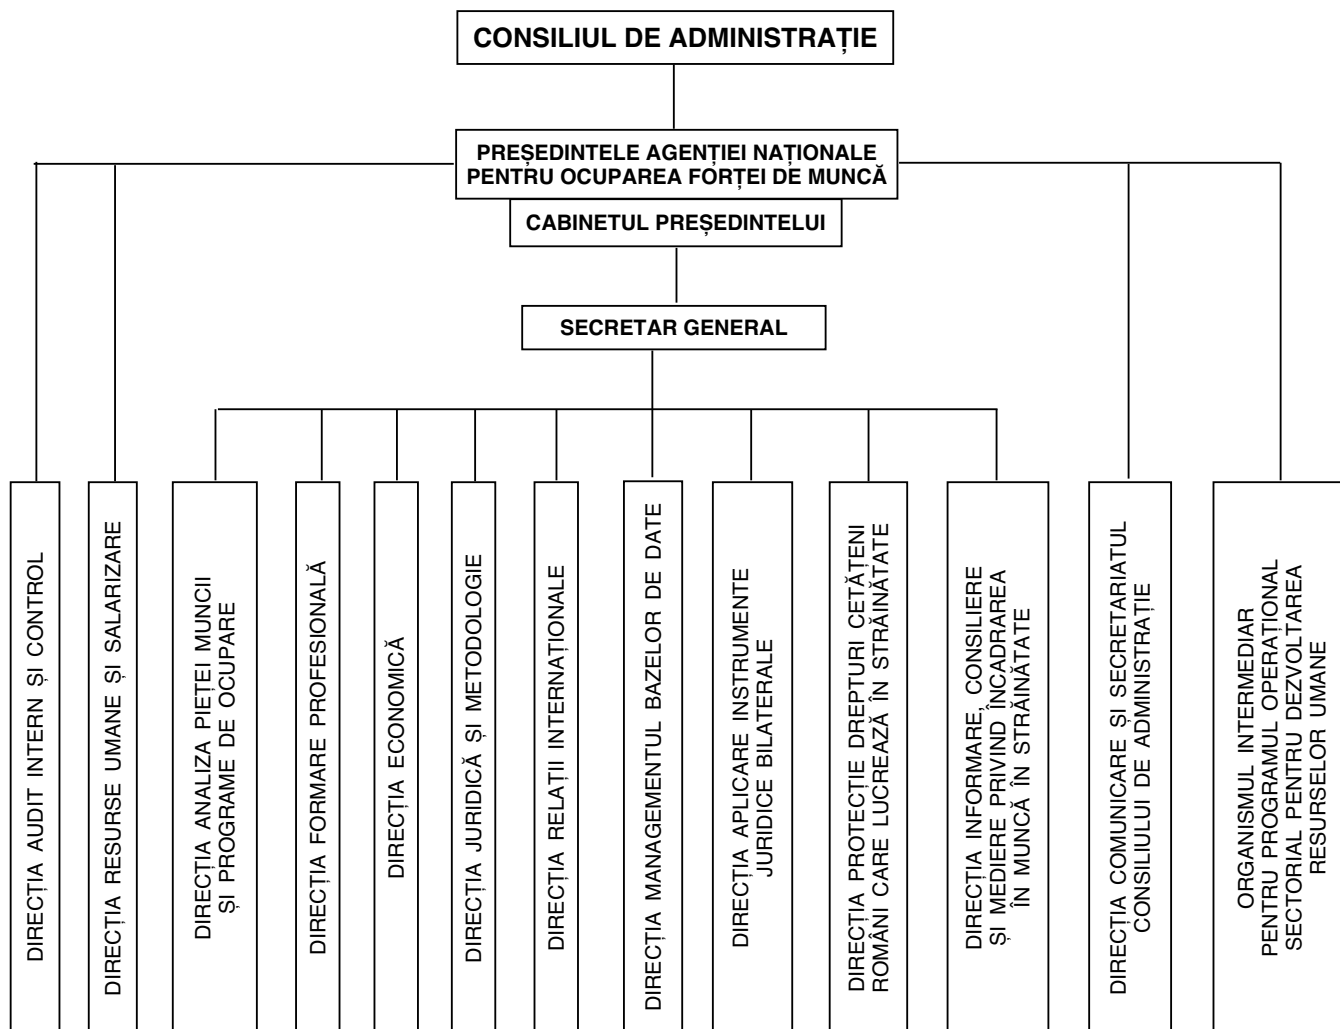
CONSILIUL DE ADMINISTRAȚIE

PREȘEDINTELE AGENȚIEI NAȚIONALE PENTRU OCUPAREA FORȚEI DE MUNCĂ

CABINETUL PREȘEDINTELUI

SECRETAR GENERAL

DIRECȚIA AUDIT INTERN ȘI CONTROL

DIRECȚIA RESURSE UMANE ȘI SALARIZARE

DIRECȚIA ANALIZA PIEȚEI MUNCII ȘI PROGRAME DE OCUPARE

DIRECȚIA FORMARE PROFESIONALĂ

DIRECȚIA ECONOMICĂ

DIRECȚIA JURIDICĂ ȘI METODOLOGIE

DIRECȚIA RELAȚII INTERNAȚIONALE

DIRECȚIA MANAGEMENTUL BAZELOR DE DATE

DIRECȚIA APLICARE INSTRUMENTE JURIDICE BILATERALE

DIRECȚIA PROTECȚIE DREPTURI CETĂȚENI ROMÂNI CARE LUCREAZĂ ÎN STRĂINĂTATE

DIRECȚIA INFORMARE, CONSILIERE ȘI MEDIERE PRIVIND ÎNCADRAREA ÎN MUNCĂ ÎN STRĂINĂTATE

DIRECȚIA COMUNICARE ȘI SECRETARIATUL CONSILIULUI DE ADMINISTRAȚIE

ORGANISMUL INTERMEDIAR PENTRU PROGRAMUL OPERAȚIONAL SECTORIAL PENTRU DEZVOLTAREA RESURSELOR UMANE